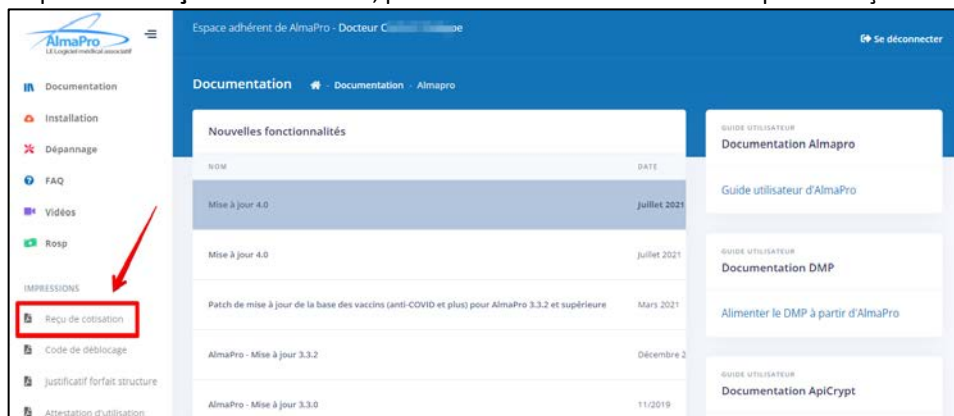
AlmaPro
LE Logiciel médical associatif

Documentation
Installation
Dépannage
FAQ
Vidéos
Rosp

IMPRESSIONS
Reçu de cotisation
Code de déblocage
Justificatif forfait structure
Attestation d'utilisation

Espace adhérent de AlmaPro - Docteur C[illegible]e

Se déconnecter

Documentation - Documentation - Almapro

Nouvelles fonctionnalités

| NOM | DATE |
|---|---|
| Mise à jour 4.0 | Juillet 2021 |
| Mise à jour 4.0 | Juillet 2021 |
| Patch de mise à jour de la base des vaccins (anti-COVID et plus) pour AlmaPro 3.3.2 et supérieure | Mars 2021 |
| AlmaPro - Mise à jour 3.3.2 | Décembre 2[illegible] |
| AlmaPro - Mise à jour 3.3.0 | 11/2019 |

GUIDE UTILISATEUR
Documentation Almapro
Guide utilisateur d'AlmaPro

GUIDE UTILISATEUR
Documentation DMP
Alimenter le DMP à partir d'AlmaPro

GUIDE UTILISATEUR
Documentation ApiCrypt